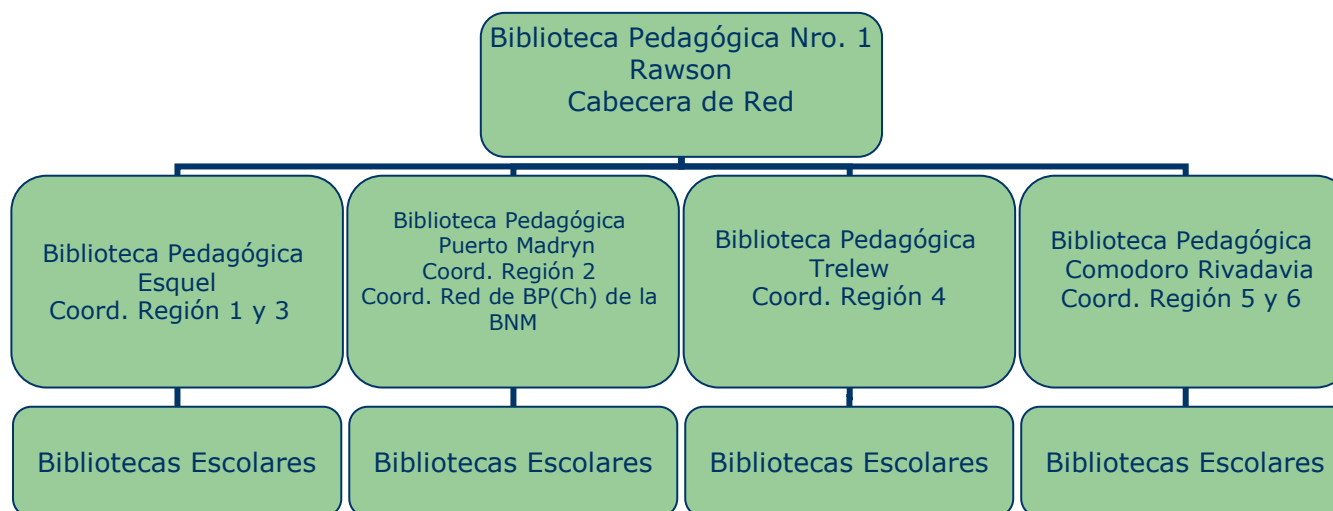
Biblioteca Pedagógica Nro. 1
Rawson
Cabecera de Red

Biblioteca Pedagógica
Esquel
Coord. Región 1 y 3

Biblioteca Pedagógica
Puerto Madryn
Coord. Región 2
Coord. Red de BP(Ch) de la BNM

Biblioteca Pedagógica
Trelew
Coord. Región 4

Biblioteca Pedagógica
Comodoro Rivadavia
Coord. Región 5 y 6

Bibliotecas Escolares

Bibliotecas Escolares

Bibliotecas Escolares

Bibliotecas Escolares